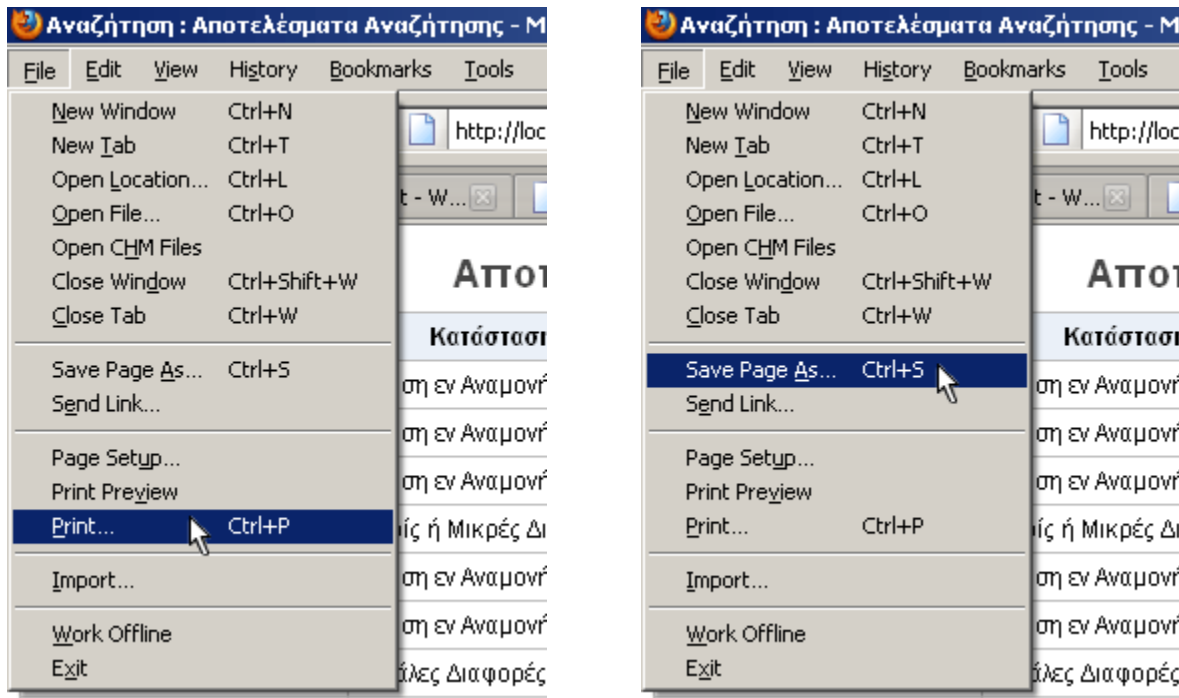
Αναζήτηση : Αποτελέσματα Αναζήτησης - M

File Edit View History Bookmarks Tools

New Window Ctrl+N
New Tab Ctrl+T
Open Location... Ctrl+L
Open File... Ctrl+O
Open CHM Files
Close Window Ctrl+Shift+W
Close Tab Ctrl+W
Save Page As... Ctrl+S
Send Link...
Page Setup...
Print Preview
Print... Ctrl+P
Import...
Work Offline
Exit

http://loc
t - W...
Αποτ
Κατάστασι
ση εν Αναμονή
ση εν Αναμονή
ση εν Αναμονή
ίς ή Μικρές Δι
ση εν Αναμονή
ση εν Αναμονή
άλες Διαφορές

Αναζήτηση : Αποτελέσματα Αναζήτησης - M

File Edit View History Bookmarks Tools

New Window Ctrl+N
New Tab Ctrl+T
Open Location... Ctrl+L
Open File... Ctrl+O
Open CHM Files
Close Window Ctrl+Shift+W
Close Tab Ctrl+W
Save Page As... Ctrl+S
Send Link...
Page Setup...
Print Preview
Print... Ctrl+P
Import...
Work Offline
Exit

http://loc
t - W...
Αποτ
Κατάστασι
ση εν Αναμονή
ση εν Αναμονή
ση εν Αναμονή
ίς ή Μικρές Δι
ση εν Αναμονή
ση εν Αναμονή
άλες Διαφορές